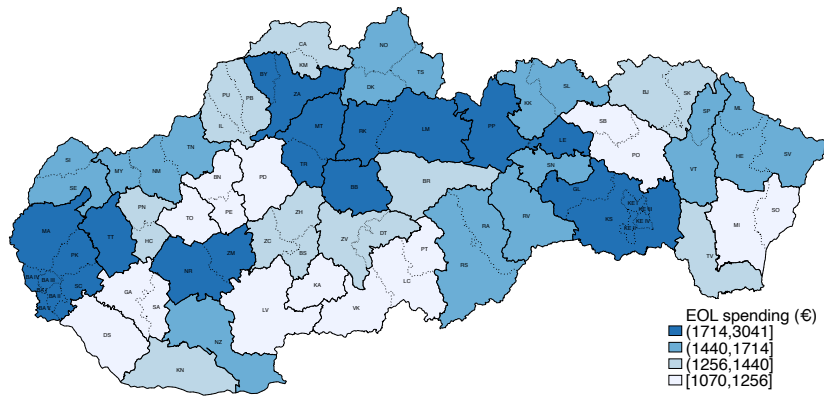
CA
NO
KM
BY
ZA
TS
DK
SL
BJ
SK
PU
PB
KK
SP
ML
IL
MT
RK
LM
PP
SB
LE
TN
SI
MY
NM
BN
PD
TR
SN
PO
HE
SV
VT
SE
BB
BR
GL
PN
TO
PE
ZH
KE
KE IV
KE III
MI
SO
MA
TT
HC
ZC
ZV
DT
RA
RV
KS
PT
PK
NR
ZM
BS
TV
BA IV
BA II
BA V
BA I
BA III
SC
GA
SA
KA
LC
RS
LV
VK
DS
NZ
KN

EOL spending (€)
(1714,3041]
(1440,1714]
(1256,1440]
[1070,1256]